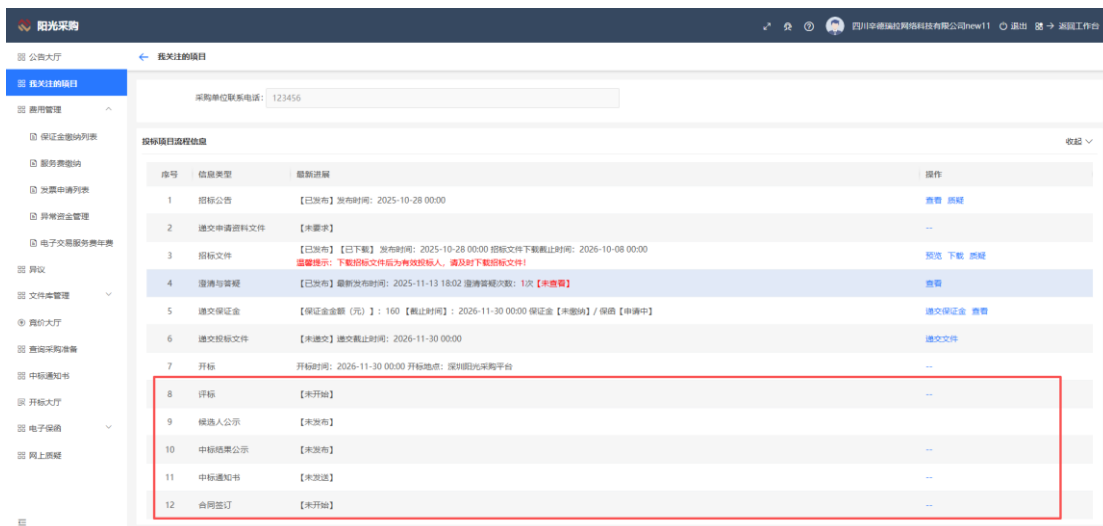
阳光采购

四川幸德瑞拉网络科技有限公司new11 退出 返回工作台

公告大厅
我关注的项目
费用管理
保证金缴纳列表
服务费缴纳
发票申请列表
异常资金管理
电子交易服务费年费
异议
文件库管理
竞价大厅
查询采购准备
中标通知书
开标大厅
电子保函
网上质疑

← 我关注的项目

采购单位联系电话： 123456

投标项目流程信息

收起

| 序号 | 信息类型 | 最新进展 | 操作 |
|---|---|---|---|
| 1 | 招标公告 | 【已发布】发布时间：2025-10-28 00:00 | 查看 质疑 |
| 2 | 递交申请资料文件 | 【未要求】 | -- |
| 3 | 招标文件 | 【已发布】【已下载】发布时间：2025-10-28 00:00 招标文件下载截止时间：2026-10-08 00:00 温馨提示：下载招标文件后为有效投标人，请及时下载招标文件！ | 预览 下载 质疑 |
| 4 | 澄清与答疑 | 【已发布】最新发布时间：2025-11-13 18:02 澄清答疑次数：1次【未查看】 | 查看 |
| 5 | 递交保证金 | 【保证金金额（元）】：160 【截止时间】：2026-11-30 00:00 保证金【未缴纳】/ 保函【申请中】 | 递交保证金 查看 |
| 6 | 递交投标文件 | 【未递交】递交截止时间：2026-11-30 00:00 | 递交文件 |
| 7 | 开标 | 开标时间：2026-11-30 00:00 开标地点：深圳阳光采购平台 | -- |
| 8 | 评标 | 【未开始】 | -- |
| 9 | 候选人公示 | 【未发布】 | -- |
| 10 | 中标结果公示 | 【未发布】 | -- |
| 11 | 中标通知书 | 【未发送】 | -- |
| 12 | 合同签订 | 【未开始】 | -- |